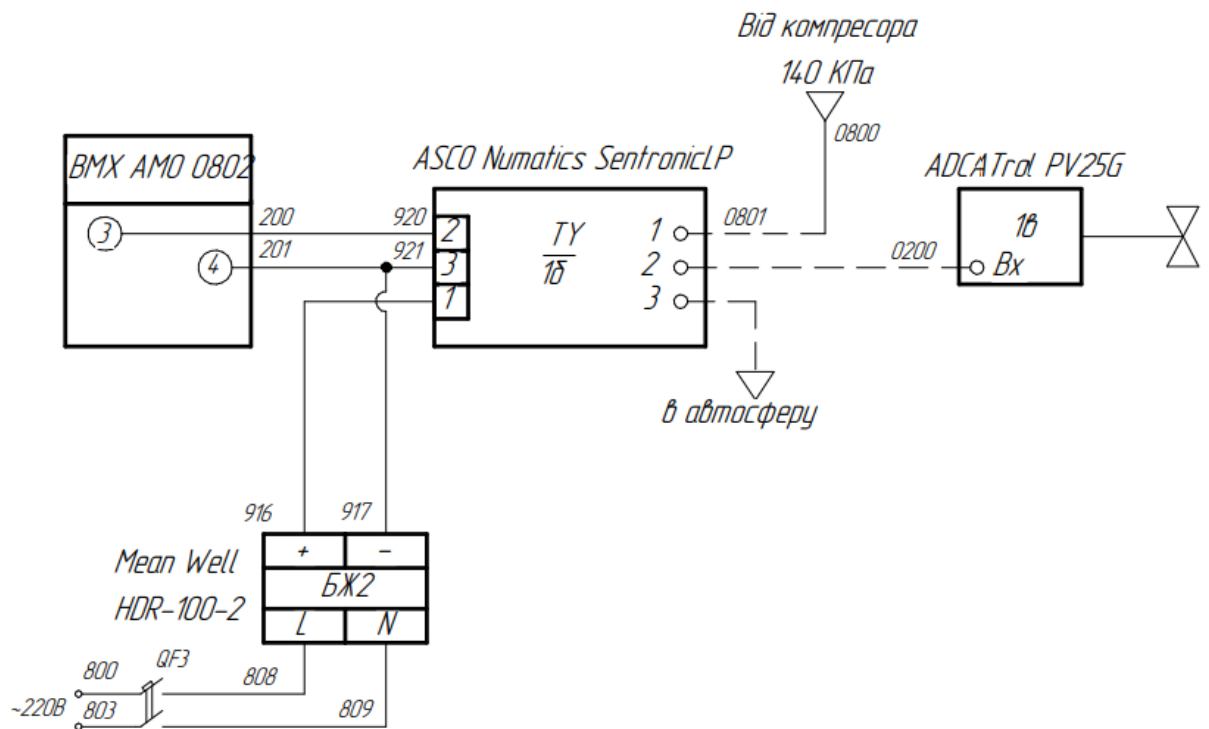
Від компресора
140 КПа
0800

BMX AMO 0802
3
4
200
201

ASCO Numatics SentronicLP
920
921
2
3
1
TY
1б
1
2
3
0801

ADCATrol PV25G
1в
0200
Bx

в автосферу

916
917
Mean Well
HDR-100-2
+
–
БЖ2
L
N

800
QF3
808
~220В
803
809